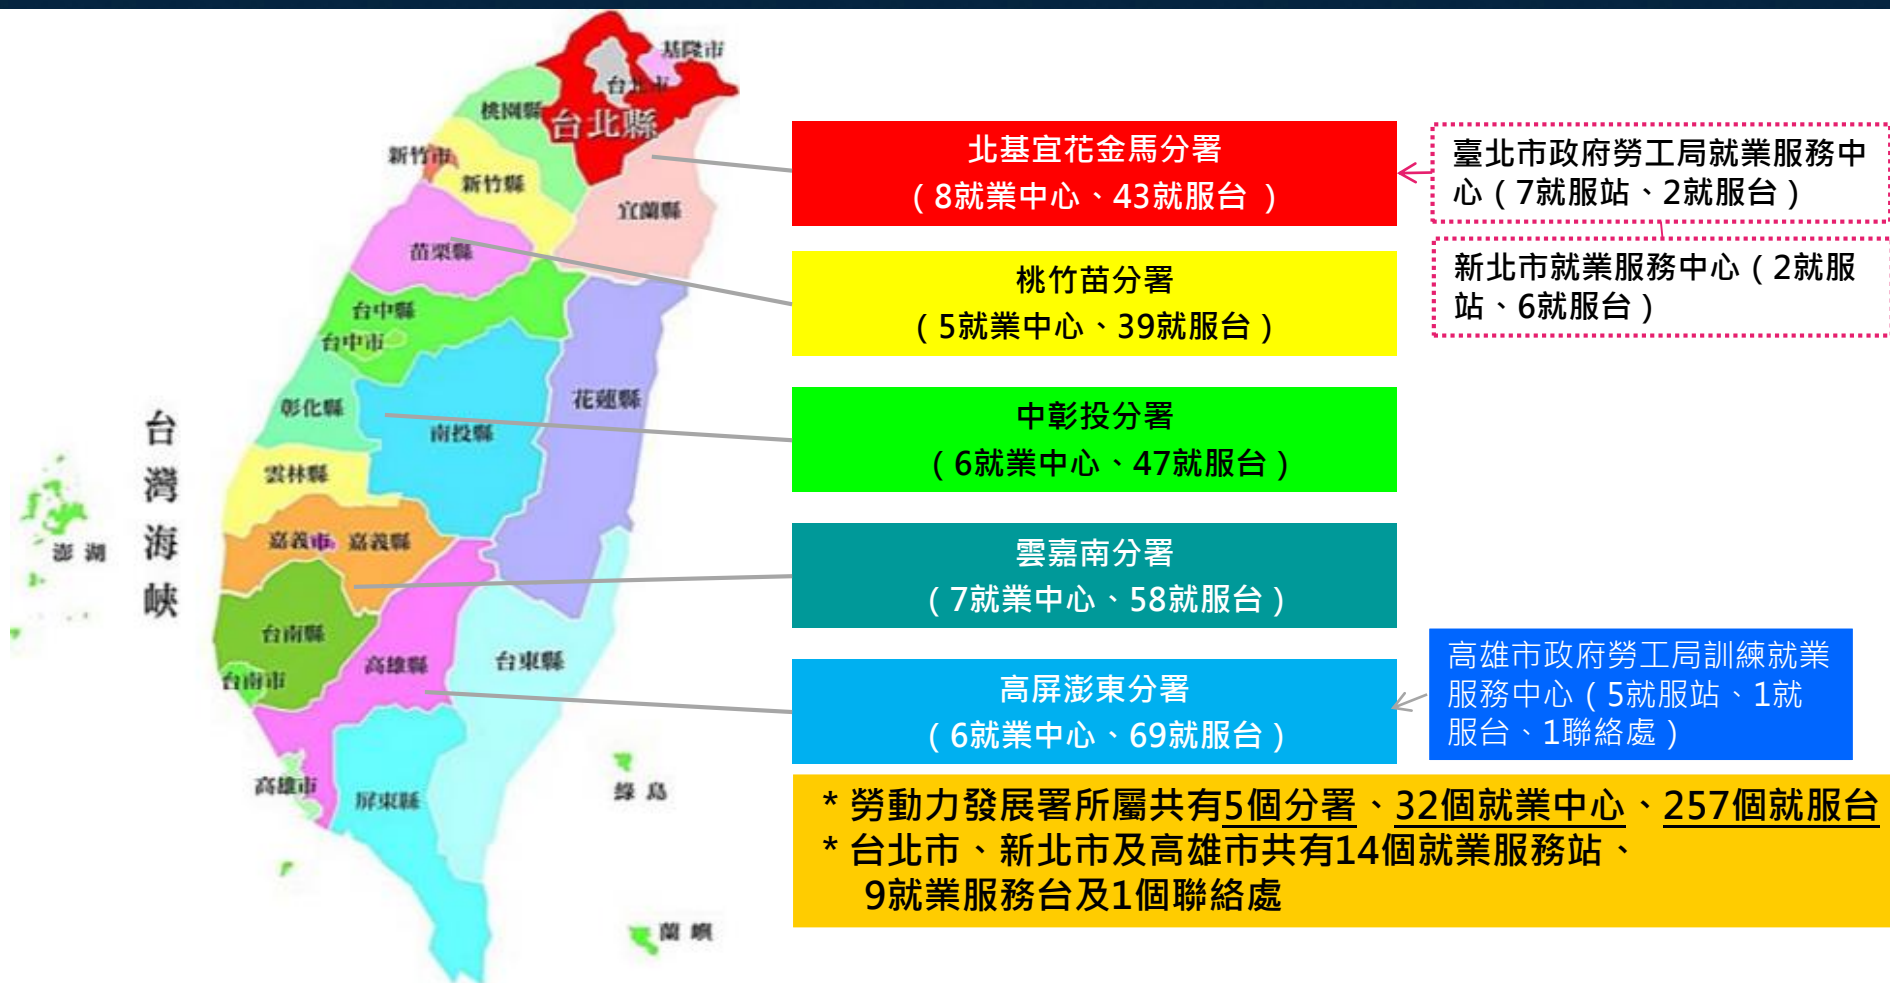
基隆市
台北市
桃園縣
台北縣
新竹市
新竹縣
宜蘭縣
苗栗縣
台中縣
台中市
彰化縣
南投縣
花蓮縣
台灣海峽
雲林縣
澎湖
嘉義市
嘉義縣
台南縣
台南市
高雄縣
台東縣
高雄市
屏東縣
綠島
蘭嶼

北基宜花金馬分署
（8就業中心、43就服台）

臺北市政府勞工局就業服務中心（7就服站、2就服台）

新北市就業服務中心（2就服站、6就服台）

桃竹苗分署
（5就業中心、39就服台）

中彰投分署
（6就業中心、47就服台）

雲嘉南分署
（7就業中心、58就服台）

高屏澎東分署
（6就業中心、69就服台）

高雄市政府勞工局訓練就業服務中心（5就服站、1就服台、1聯絡處）

* 勞動力發展署所屬共有5個分署、32個就業中心、257個就服台
* 台北市、新北市及高雄市共有14個就業服務站、9就業服務台及1個聯絡處